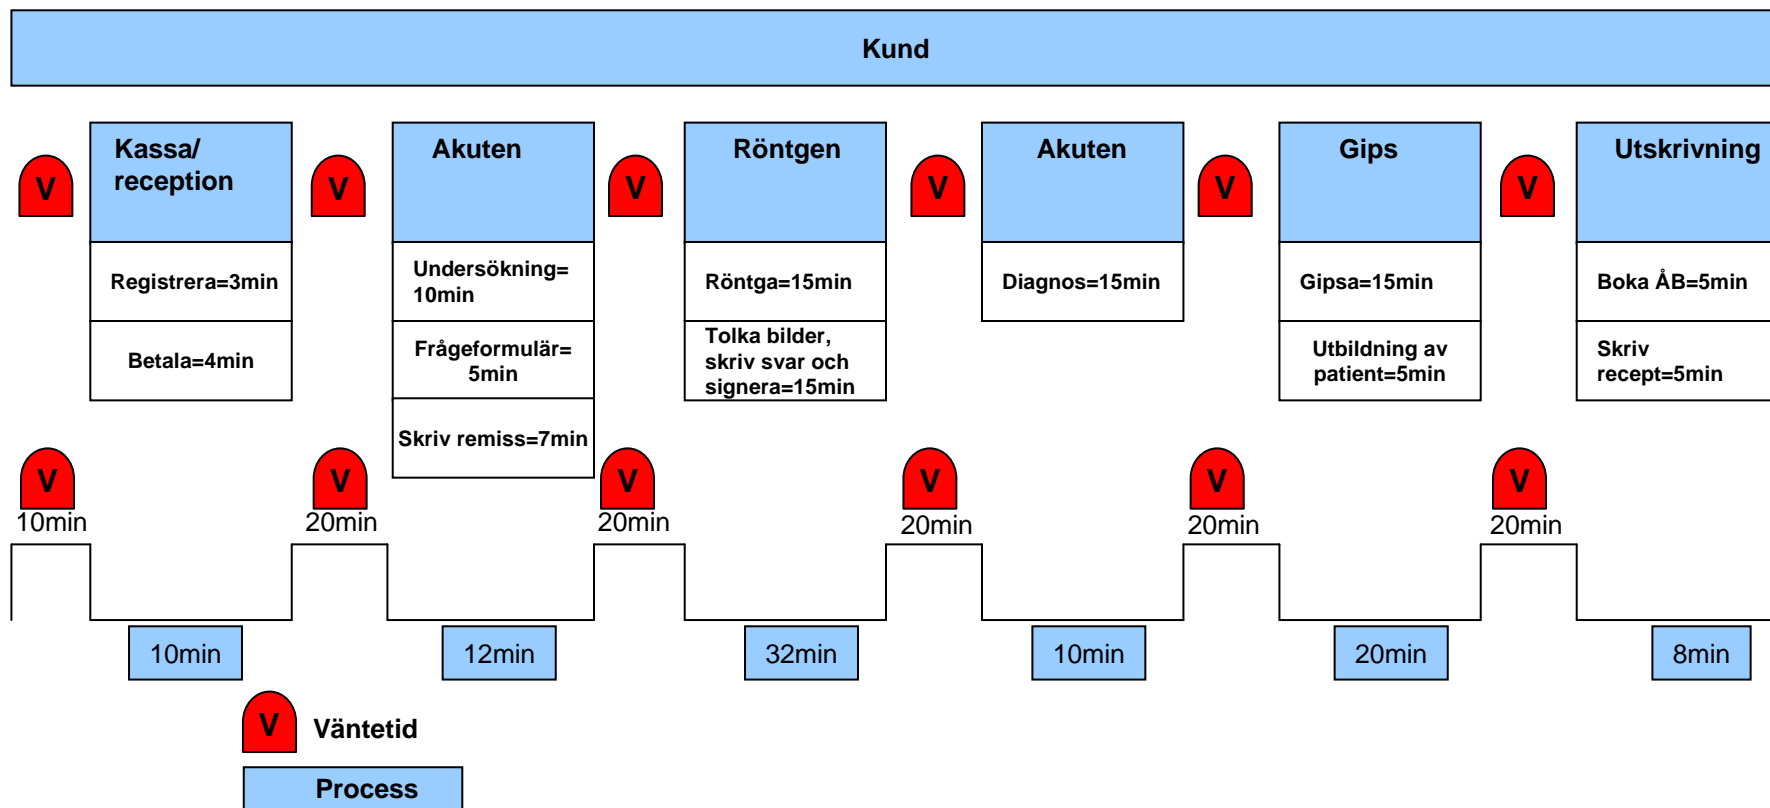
Kund

V

Kassa/ reception

Registrera=3min

Betala=4min

V

Akuten

Undersökning= 10min

Frågeformulär= 5min

Skriv remiss=7min

V

Röntgen

Röntga=15min

Tolka bilder, skriv svar och signera=15min

V

Akuten

Diagnos=15min

V

Gips

Gipsa=15min

Utbildning av patient=5min

V

Utskrivning

Boka ÅB=5min

Skriv recept=5min

V
10min

V
20min

V
20min

V
20min

V
20min

V
20min

10min

12min

32min

10min

20min

8min

V Väntetid

Process